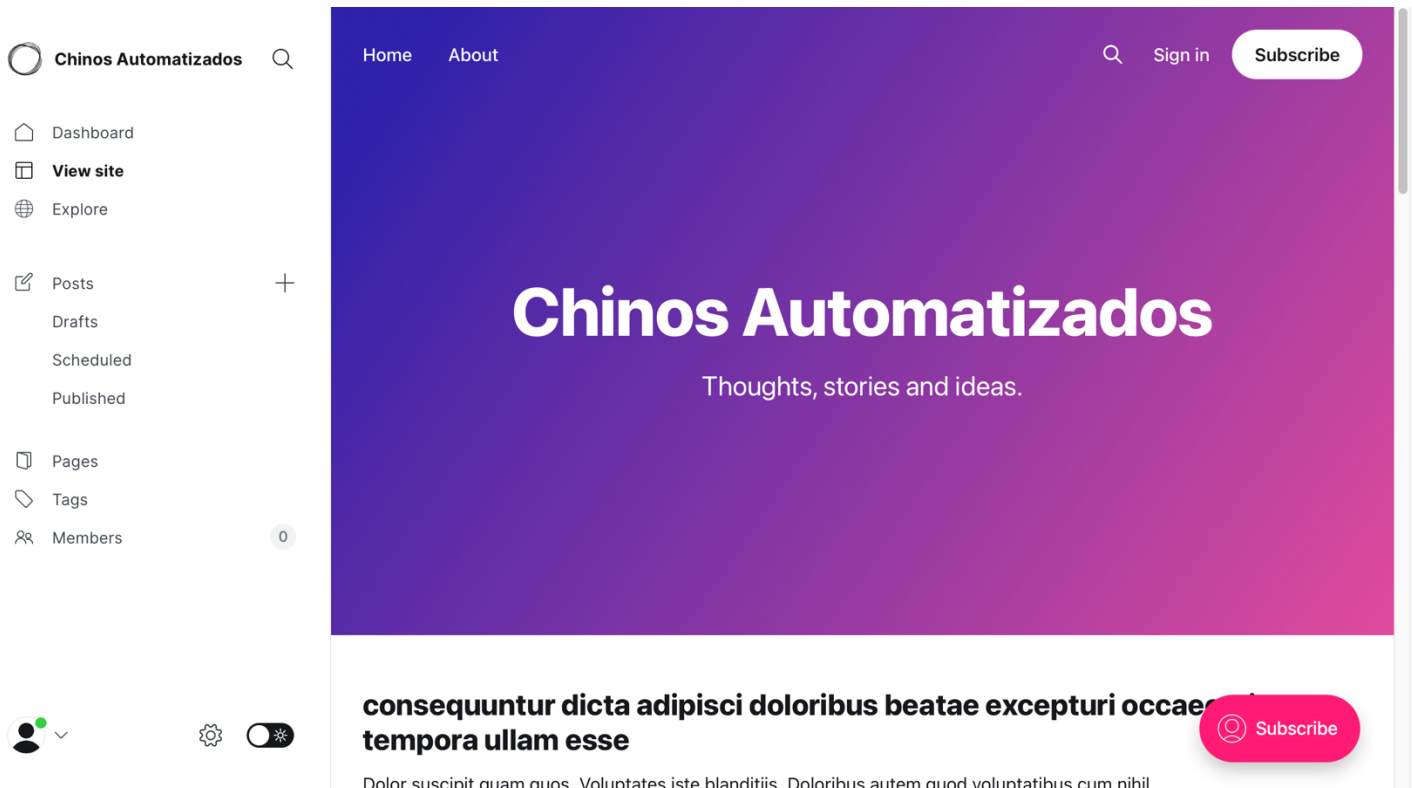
Chinos Automatizados

Dashboard
View site
Explore

Posts
Drafts
Scheduled
Published

Pages
Tags
Members 0

Home About

Sign in Subscribe

Chinos Automatizados

Thoughts, stories and ideas.

consequuntur dicta adipisci doloribus beatae excepturi occae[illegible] tempora ullam esse

Subscribe

Dolor suscipit quam quos. Voluptates iste blanditiis. Doloribus autem quod voluptatibus cum nihil